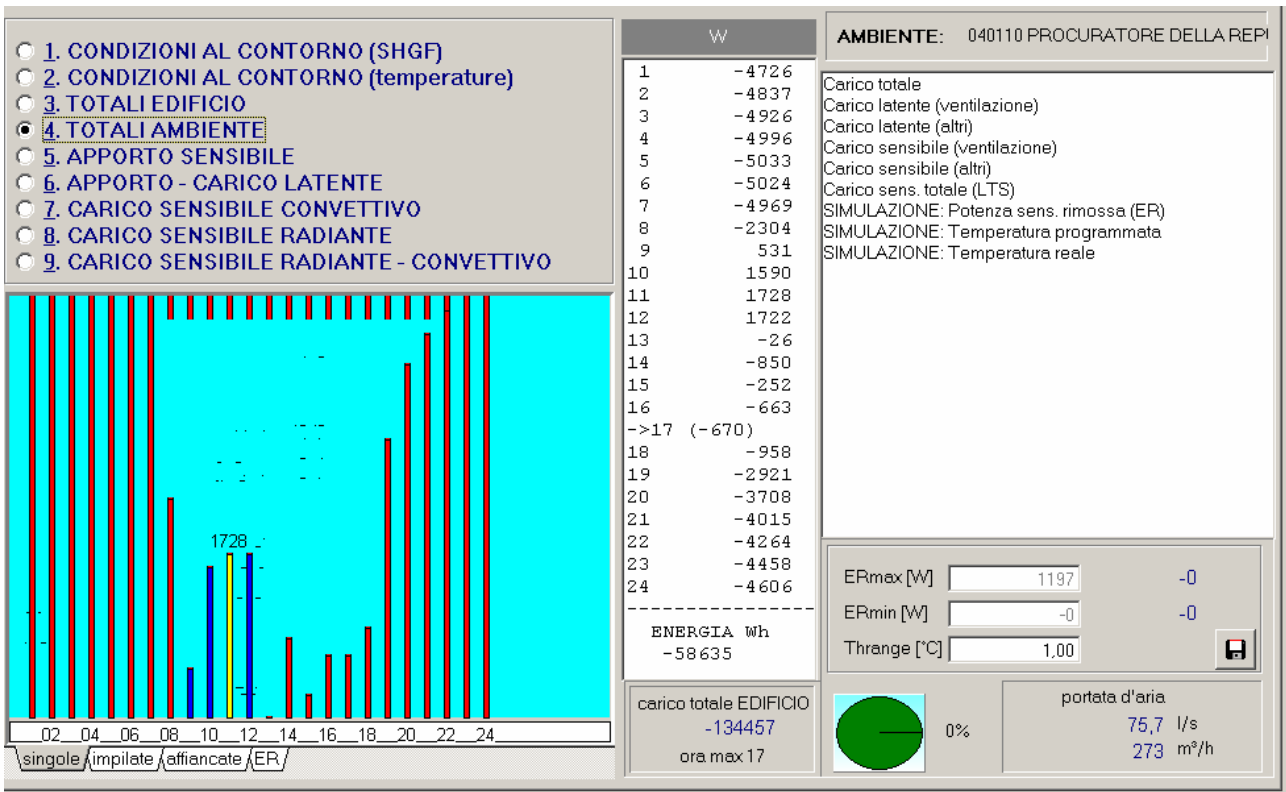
1. CONDIZIONI AL CONTORNO (SHGF)
2. CONDIZIONI AL CONTORNO (temperature)
3. TOTALI EDIFICIO
4. TOTALI AMBIENTE
5. APPORTO SENSIBILE
6. APPORTO - CARICO LATENTE
7. CARICO SENSIBILE CONVETTIVO
8. CARICO SENSIBILE RADIANTE
9. CARICO SENSIBILE RADIANTE - CONVETTIVO

1728

02 04 06 08 10 12 14 16 18 20 22 24

singole | impilate | affiancate | ER

W

| | |
|---|---|
| 1 | -4726 |
| 2 | -4837 |
| 3 | -4926 |
| 4 | -4996 |
| 5 | -5033 |
| 6 | -5024 |
| 7 | -4969 |
| 8 | -2304 |
| 9 | 531 |
| 10 | 1590 |
| 11 | 1728 |
| 12 | 1722 |
| 13 | -26 |
| 14 | -850 |
| 15 | -252 |
| 16 | -663 |
| ->17 | (-670) |
| 18 | -958 |
| 19 | -2921 |
| 20 | -3708 |
| 21 | -4015 |
| 22 | -4264 |
| 23 | -4458 |
| 24 | -4606 |

ENERGIA Wh
-58635

carico totale EDIFICIO
-134457
ora max 17

AMBIENTE: 040110 PROCURATORE DELLA REP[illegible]

Carico totale
Carico latente (ventilazione)
Carico latente (altri)
Carico sensibile (ventilazione)
Carico sensibile (altri)
Carico sens. totale (LTS)
SIMULAZIONE: Potenza sens. rimossa (ER)
SIMULAZIONE: Temperatura programmata
SIMULAZIONE: Temperatura reale

ERmax [W] 1197 -0
ERmin [W] -0 -0
Thrange [°C] 1,00

0%

portata d'aria
75,7 l/s
273 m³/h